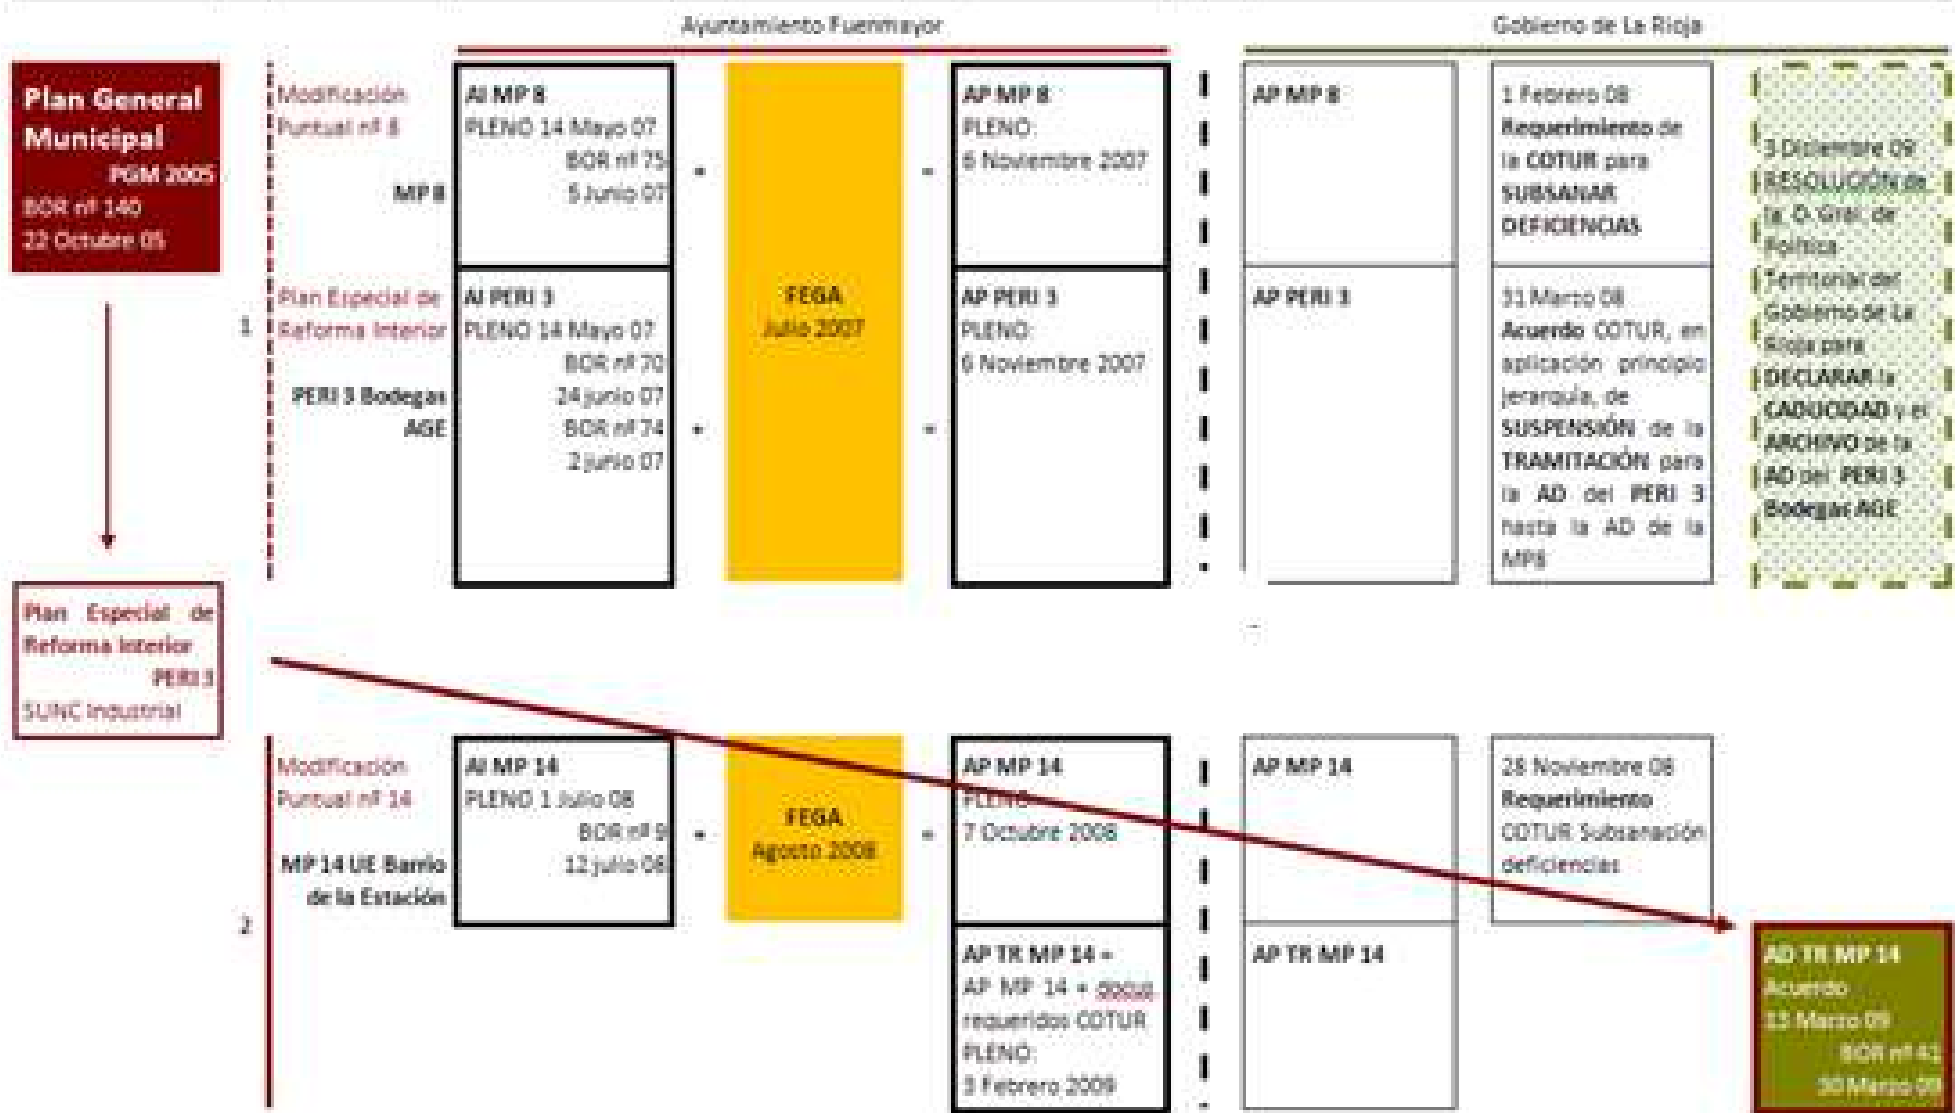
Ayuntamiento Fuenmayor

Gobierno de La Rioja

Plan General Municipal
PGM 2005
BOR nº 140
22 Octubre 05

Modificación Puntual nº 8
MP 8

AI MP 8
PLENO 14 Mayo 07
BOR nº 75
5 Junio 07

+

FEGA
Julio 2007

=

AP MP 8
PLENO:
6 Noviembre 2007

AP MP 8

1 Febrero 08
Requerimiento de la COTUR para SUBSANAR DEFICIENCIAS

3 Diciembre 09
RESOLUCIÓN de la D. Gral. de Política Territorial del Gobierno de La Rioja para DECLARAR la CADUCIDAD y el ARCHIVO de la AD del PERI 3 Bodegas AGE

1

Plan Especial de Reforma Interior
PERI 3 Bodegas AGE

AI PERI 3
PLENO 14 Mayo 07
BOR nº 70
24 junio 07
BOR nº 74
2 junio 07

+

=

AP PERI 3
PLENO:
6 Noviembre 2007

AP PERI 3

31 Marzo 08
Acuerdo COTUR, en aplicación principio jerarquía, de SUSPENSIÓN de la TRAMITACIÓN para la AD del PERI 3 hasta la AD de la MP8

Plan Especial de Reforma Interior
PERI 3
SUNC Industrial

2

Modificación Puntual nº 14
MP 14 UE Barrio de la Estación

AI MP 14
PLENO 1 Julio 08
BOR nº 9
12 julio 08

+

FEGA
Agosto 2008

=

AP MP 14
PLENO:
7 Octubre 2008

AP MP 14

28 Noviembre 08
Requerimiento
COTUR Subsanación deficiencias

AP TR MP 14 = AP MP 14 + docus requeridos COTUR
PLENO:
3 Febrero 2009

AP TR MP 14

AD TR MP 14
Acuerdo
13 Marzo 09
BOR nº 41
30 Marzo 09